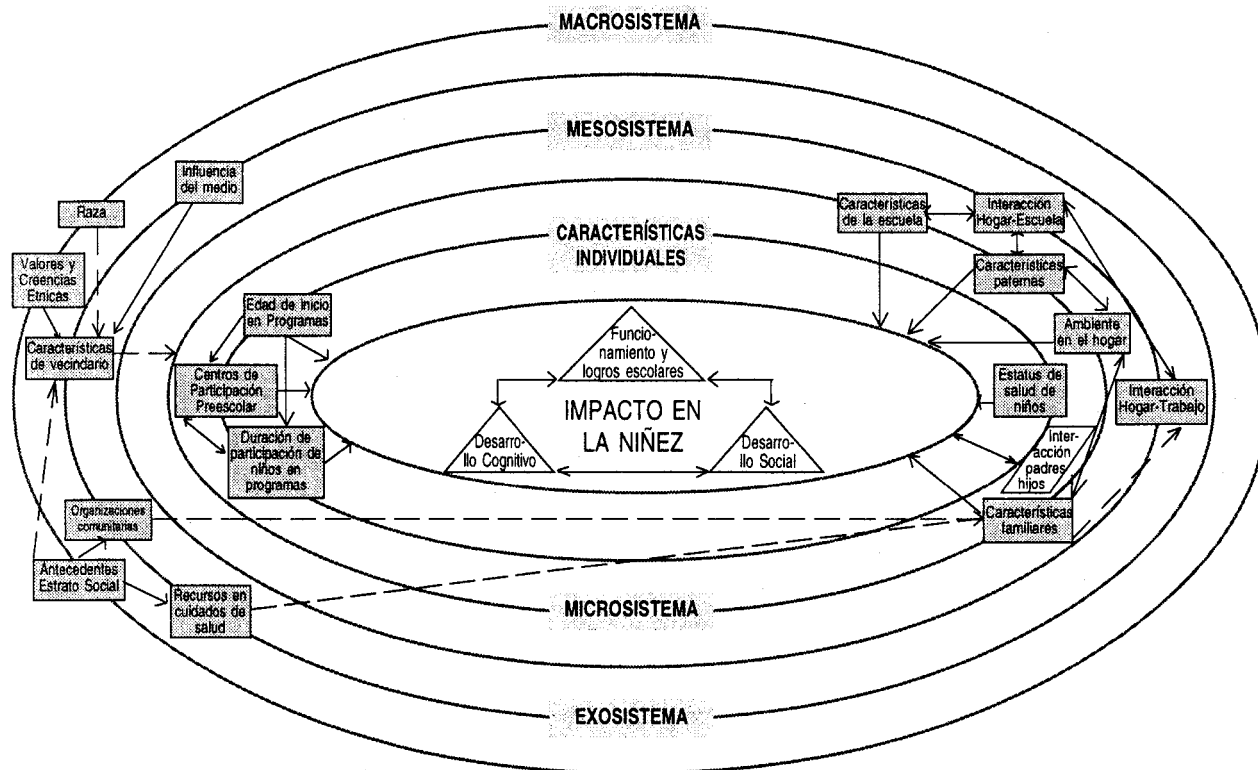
MACROSISTEMA

MESOSISTEMA

Influencia del medio

Raza

Valores y Creencias Etnicas

Características de vecindario

CARACTERÍSTICAS INDIVIDUALES

Características de la escuela

Interacción Hogar-Escuela

Características paternas

Edad de inicio en Programas

Centros de Participación Preescolar

Duración de participación de niños en programas

Funcionamiento y logros escolares

IMPACTO EN LA NIÑEZ

Desarrollo Cognitivo

Desarrollo Social

Ambiente en el hogar

Estatus de salud de niños

Interacción Hogar-Trabajo

Interacción padres hijos

Organizaciones comunitarias

Características familiares

Antecedentes Estrato Social

Recursos en cuidados de salud

MICROSISTEMA

EXOSISTEMA